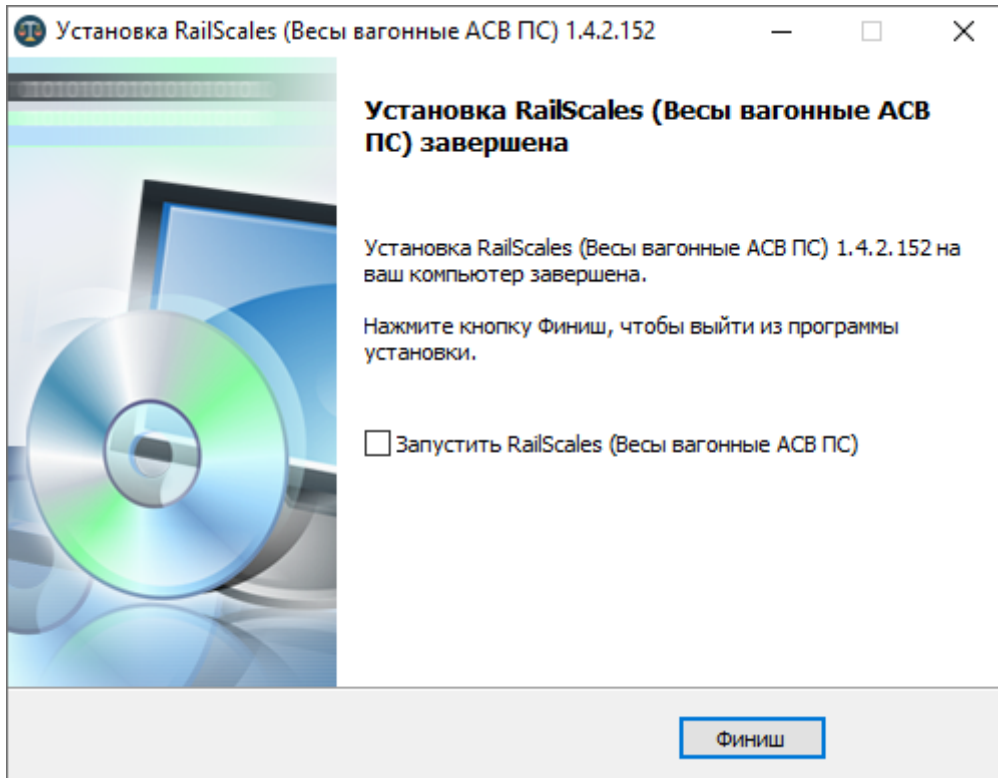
Установка RailScales (Весы вагонные АСВ ПС) 1.4.2.152

Установка RailScales (Весы вагонные АСВ ПС) завершена

Установка RailScales (Весы вагонные АСВ ПС) 1.4.2.152 на ваш компьютер завершена.

Нажмите кнопку Финиш, чтобы выйти из программы установки.

Запустить RailScales (Весы вагонные АСВ ПС)

Финиш